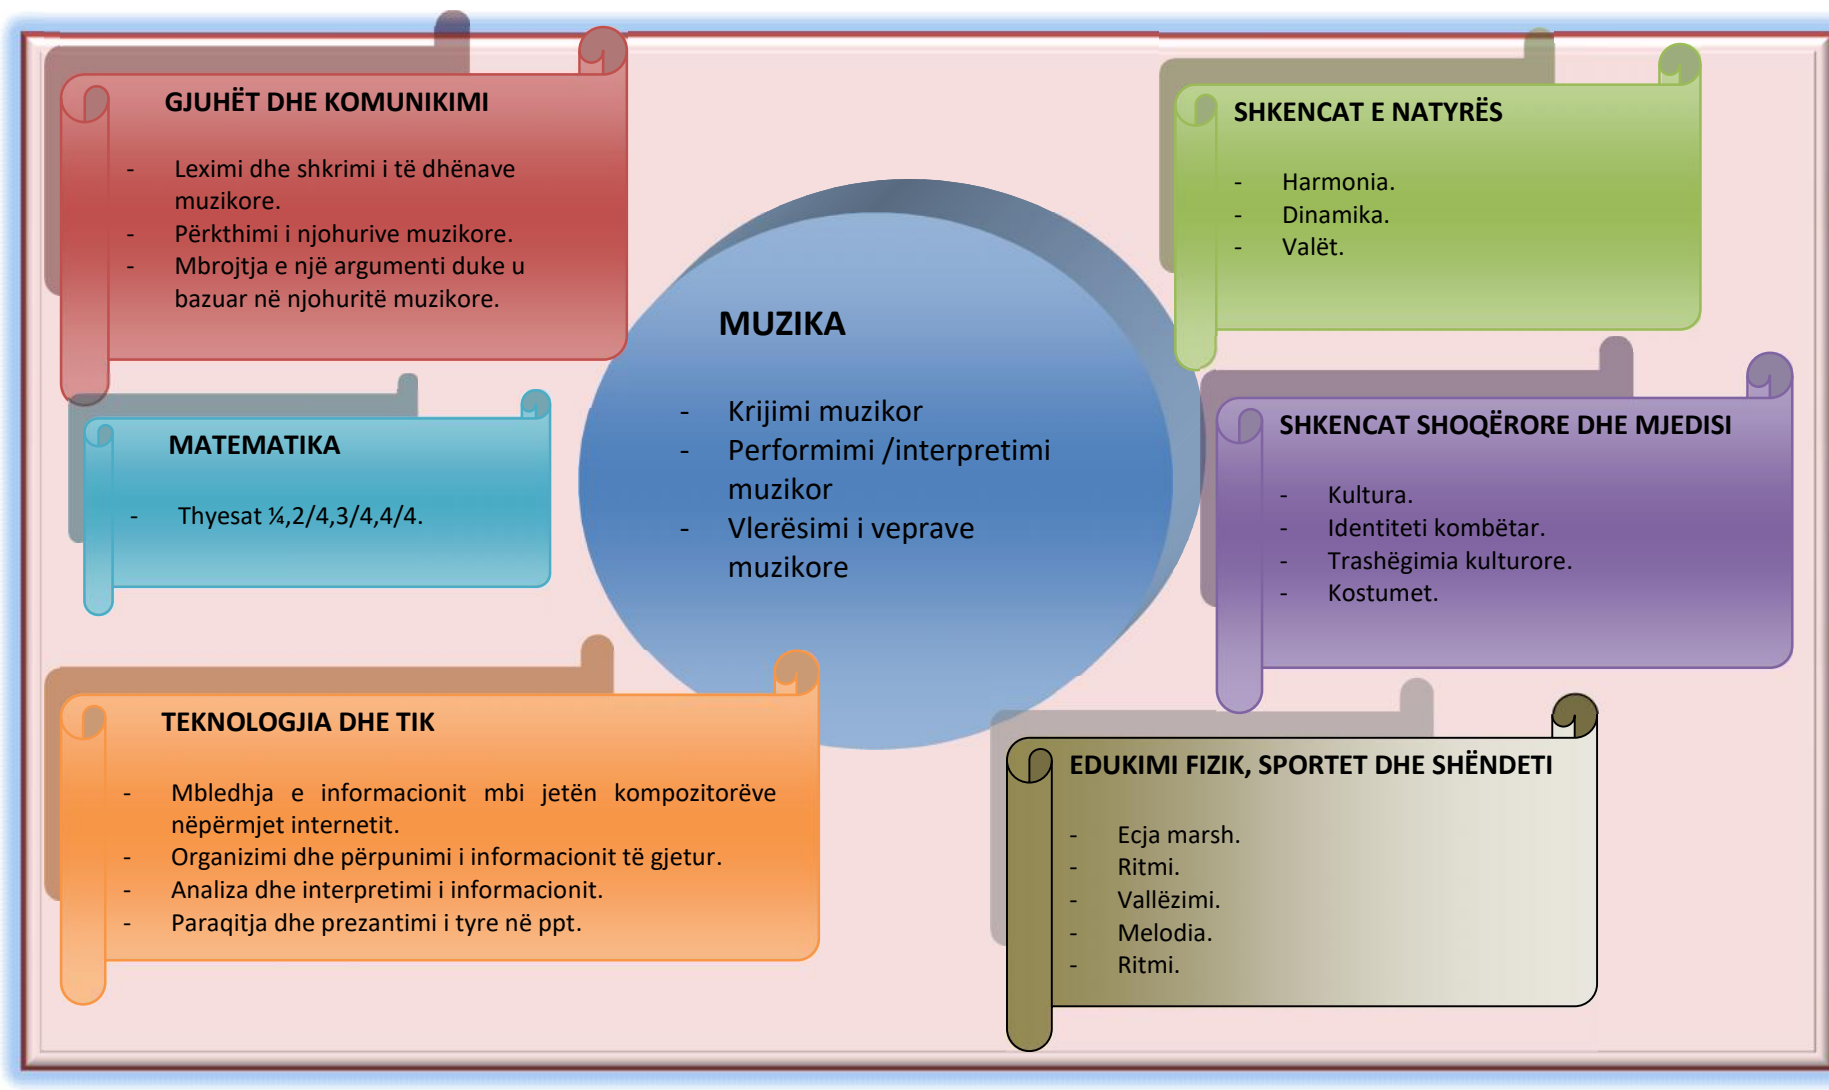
GJUHËT DHE KOMUNIKIMI

- Leximi dhe shkrimi i të dhënave muzikore.
- Përkthimi i njohurive muzikore.
- Mbrojtja e një argumenti duke u bazuar në njohuritë muzikore.

SHKENCAT E NATYRËS

- Harmonia.
- Dinamika.
- Valët.

MUZIKA

- Krijimi muzikor
- Performimi /interpretimi muzikor
- Vlerësimi i veprave muzikore

MATEMATIKA

- Thyesat ¼,2/4,3/4,4/4.

SHKENCAT SHOQËRORE DHE MJEDISI

- Kultura.
- Identiteti kombëtar.
- Trashëgimia kulturore.
- Kostumet.

TEKNOLOGJIA DHE TIK

- Mbledhja e informacionit mbi jetën kompozitorëve nëpërmjet internetit.
- Organizimi dhe përpunimi i informacionit të gjetur.
- Analiza dhe interpretimi i informacionit.
- Paraqitja dhe prezantimi i tyre në ppt.

EDUKIMI FIZIK, SPORTET DHE SHËNDETI

- Ecja marsh.
- Ritmi.
- Vallëzimi.
- Melodia.
- Ritmi.